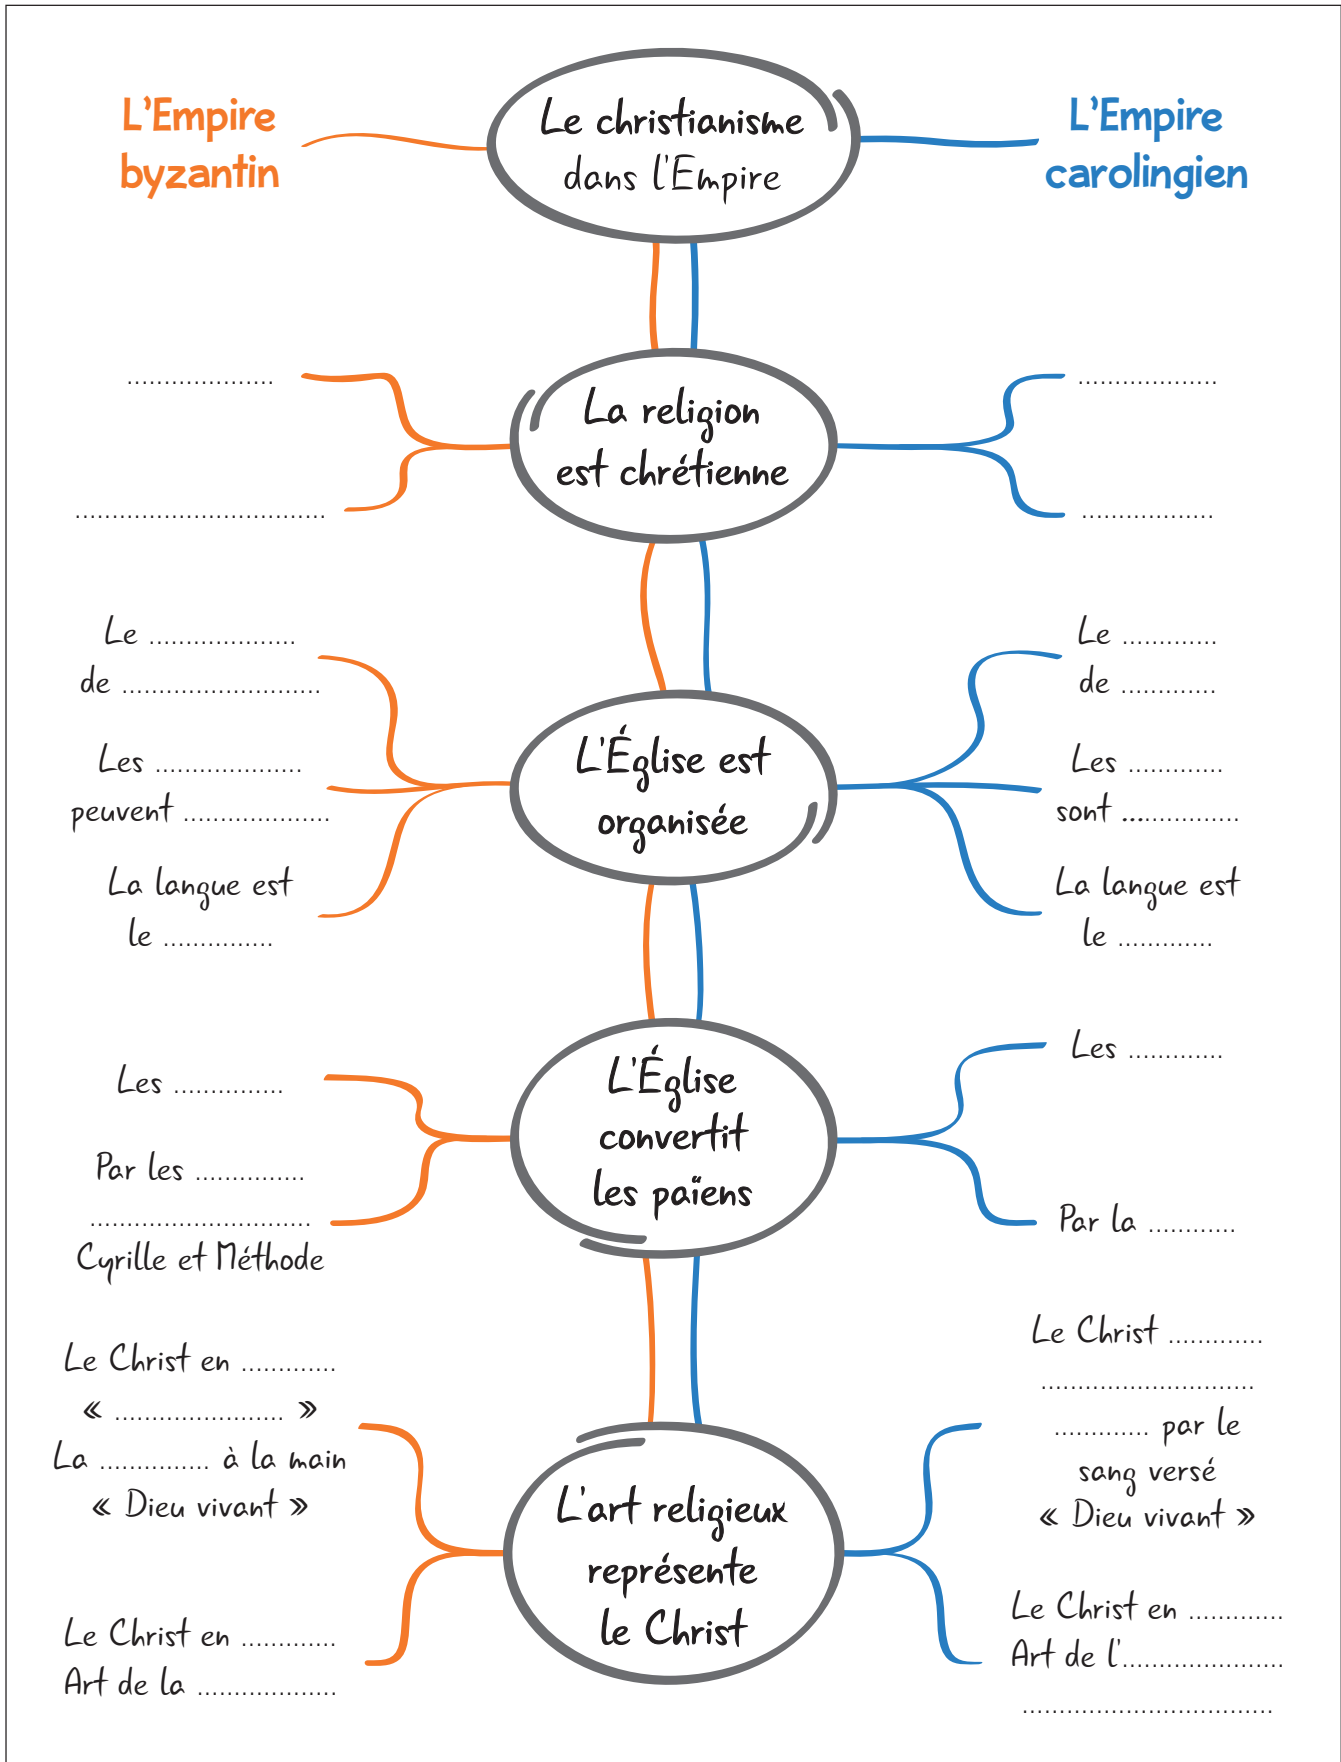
L'Empire byzantin

Le christianisme dans l'Empire

L'Empire carolingien

...................

..................................

La religion est chrétienne

...................

..................

Le ...................
de ..........................

Les ...................
peuvent ...................

La langue est
le ..............

L'Église est organisée

Le ............
de ............

Les ............
sont ...............

La langue est
le ............

Les ..............

Par les ..............
.............................
Cyrille et Méthode

L'Église convertit les païens

Les ............

Par la ...........

Le Christ en ............
« ...................... »
La .............. à la main
« Dieu vivant »

Le Christ en ............
Art de la ..................

L'art religieux représente le Christ

Le Christ ............
.............................
............ par le sang versé
« Dieu vivant »

Le Christ en ............
Art de l'.....................
..................................